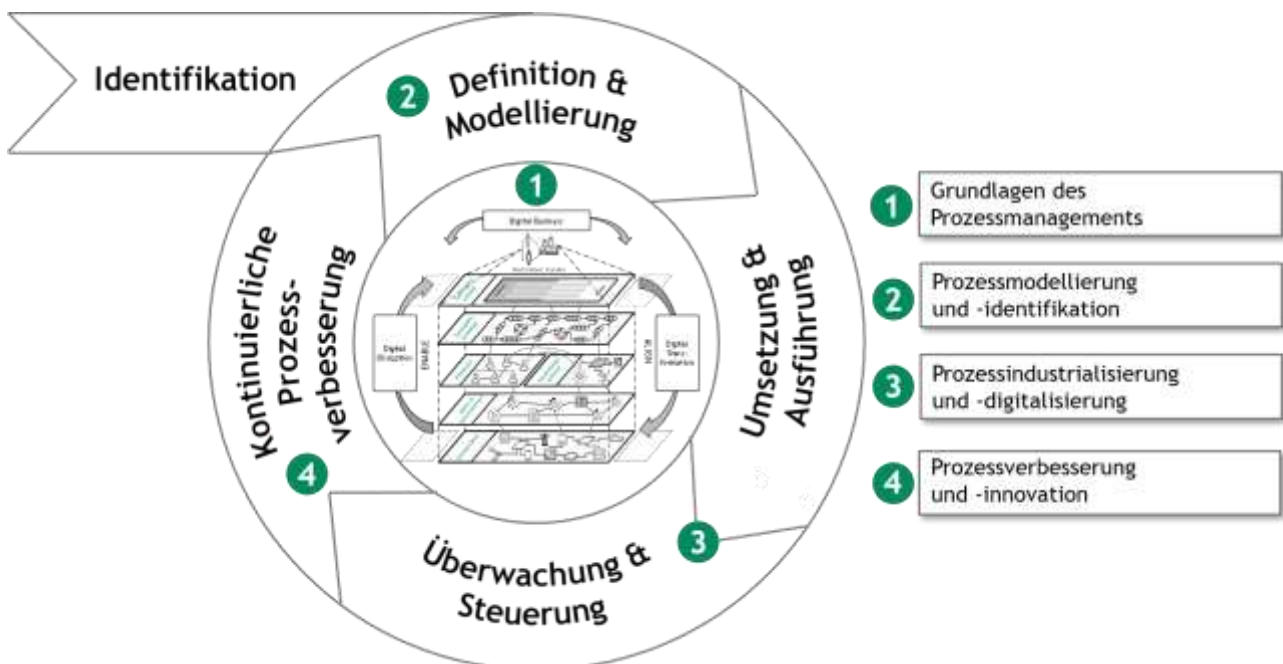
Identifikation

2 Definition & Modellierung

1

Digital Business

Digital Disruption

ENABLE

Digital Transformation

Umsetzung & Ausführung

Kontinuierliche Prozessverbesserung

4

3

Überwachung & Steuerung

1 Grundlagen des Prozessmanagements

2 Prozessmodellierung und -identifikation

3 Prozessindustrialisierung und -digitalisierung

4 Prozessverbesserung und -innovation